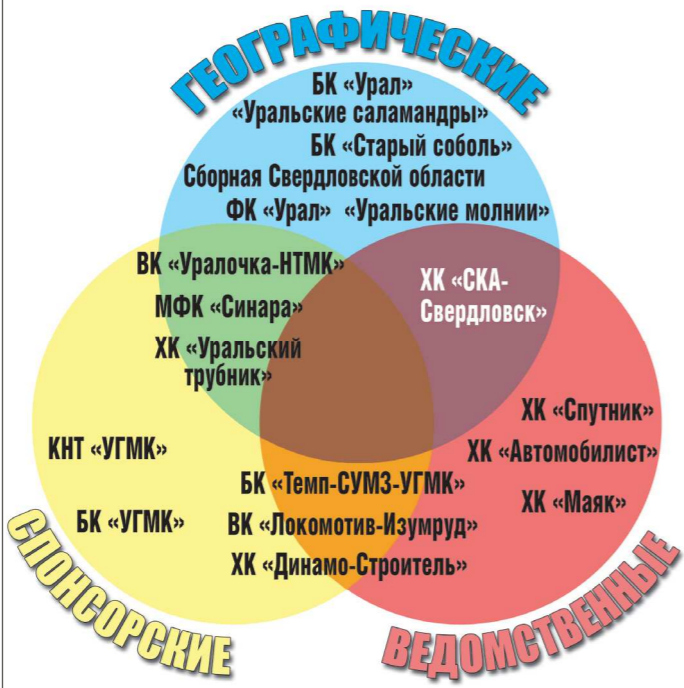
ГЕОГРАФИЧЕСКИЕ

БК «Урал»
«Уральские саламандры»
БК «Старый соболь»
Сборная Свердловской области
ФК «Урал» «Уральские молнии»

ВК «Уралочка-НТМК»
МФК «Синара»
ХК «Уральский трубник»

ХК «СКА-Свердловск»

КНТ «УГМК»

БК «УГМК»

БК «Темп-СУМЗ-УГМК»
ВК «Локомотив-Изумруд»
ХК «Динамо-Строитель»

ХК «Спутник»
ХК «Автомобилист»
ХК «Маяк»

СПОНСОРСКИЕ

ВЕДОМСТВЕННЫЕ